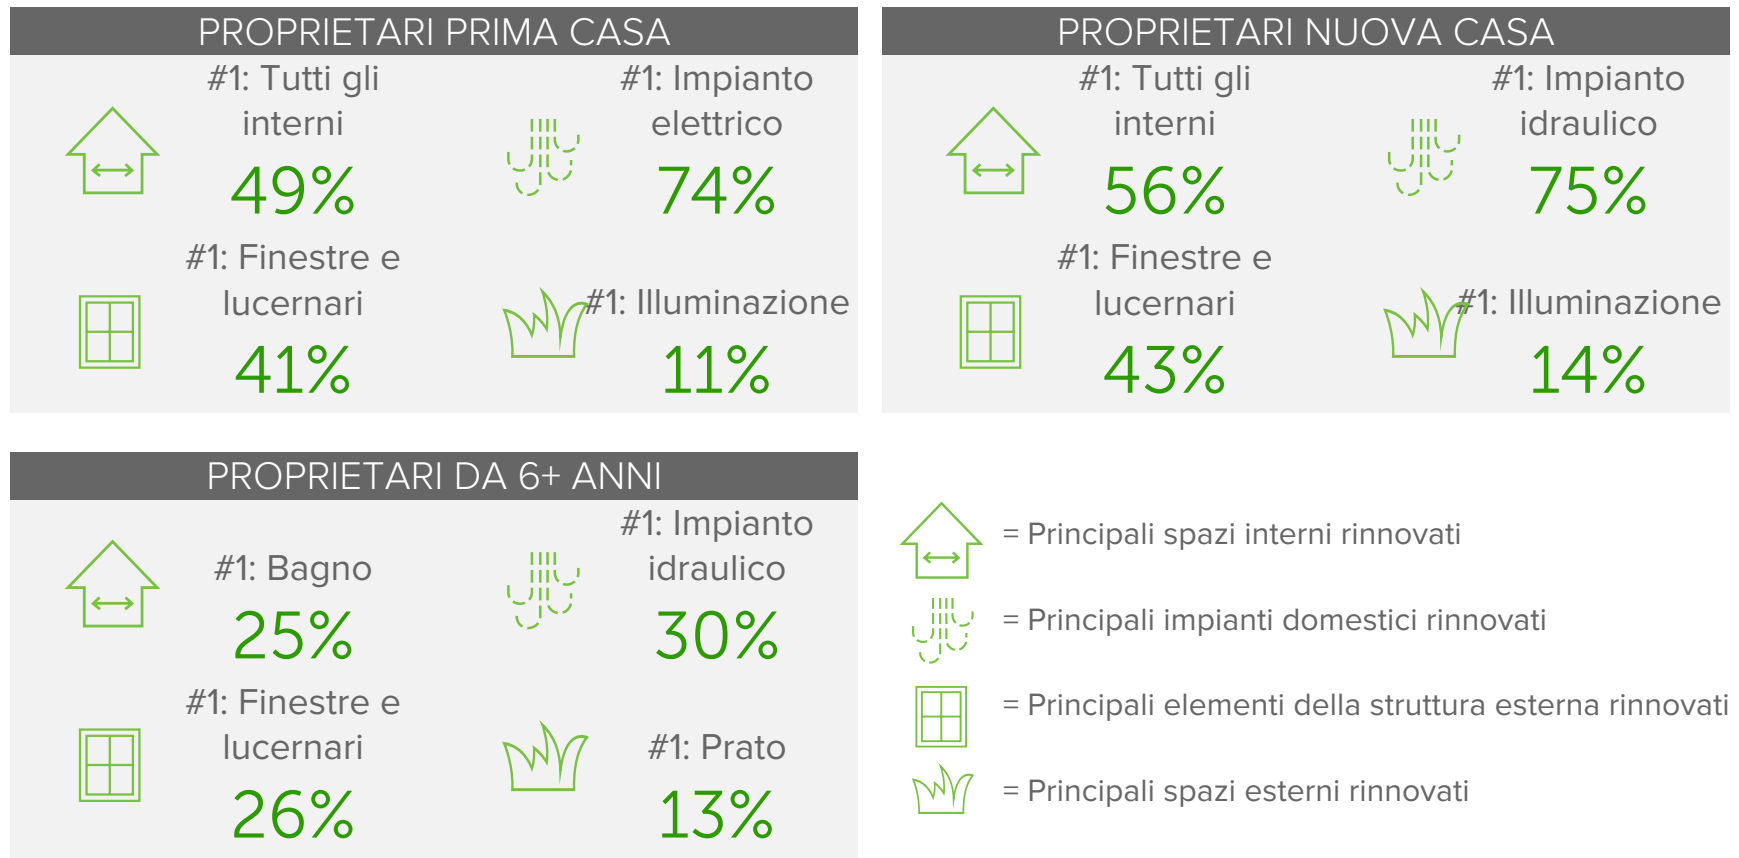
PROPRIETARI PRIMA CASA

#1: Tutti gli interni
49%

#1: Impianto elettrico
74%

#1: Finestre e lucernari
41%

#1: Illuminazione
11%

PROPRIETARI NUOVA CASA

#1: Tutti gli interni
56%

#1: Impianto idraulico
75%

#1: Finestre e lucernari
43%

#1: Illuminazione
14%

PROPRIETARI DA 6+ ANNI

#1: Bagno
25%

#1: Impianto idraulico
30%

#1: Finestre e lucernari
26%

#1: Prato
13%

= Principali spazi interni rinnovati

= Principali impianti domestici rinnovati

= Principali elementi della struttura esterna rinnovati

= Principali spazi esterni rinnovati